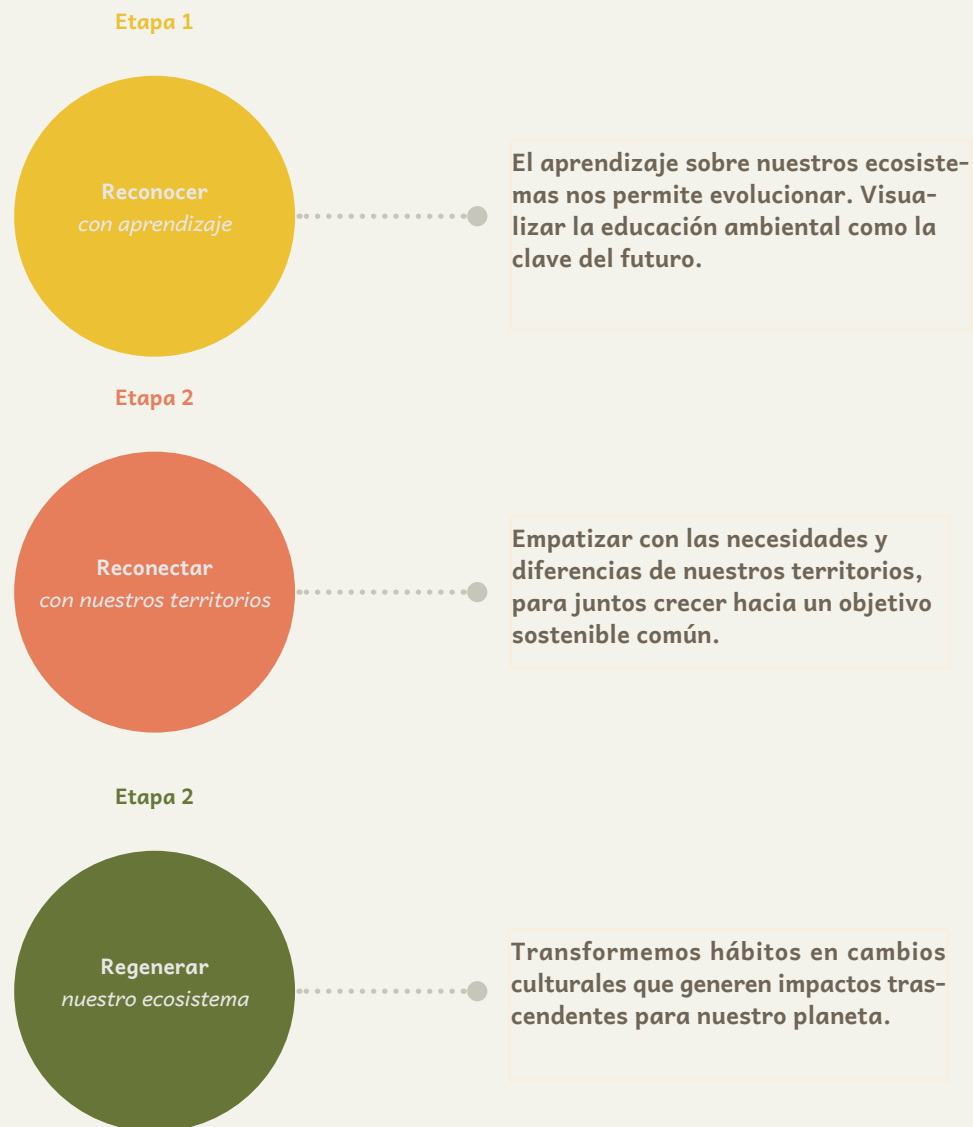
Etapa 1

Reconocer
con aprendizaje

El aprendizaje sobre nuestros ecosistemas nos permite evolucionar. Visualizar la educación ambiental como la clave del futuro.

Etapa 2

Reconectar
con nuestros territorios

Empatizar con las necesidades y diferencias de nuestros territorios, para juntos crecer hacia un objetivo sostenible común.

Etapa 2

Regenerar
nuestro ecosistema

Transformemos hábitos en cambios culturales que generen impactos trascendentes para nuestro planeta.